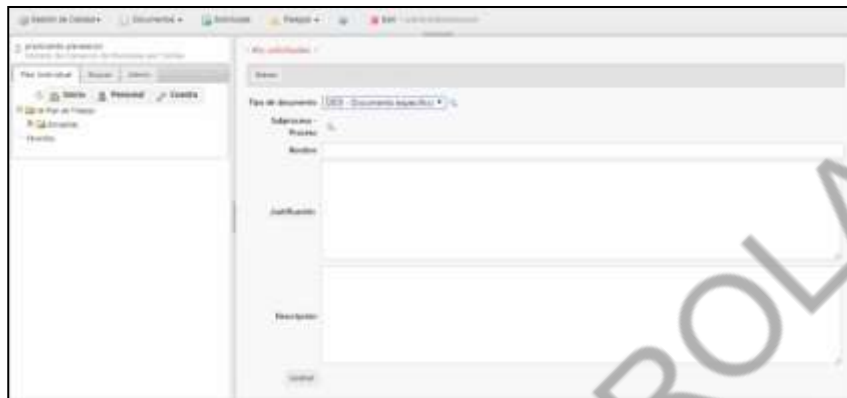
Gestión de Calidad ▾ Documentos ▾ Solicitudes Tareas ▾ Salir

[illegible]

Mis solicitudes

Nuevo

Inicio Personal Cuestra

Tipo de documento DES - Documento Específico ▾

Subproceso - Proceso

Nombre

Justificación

Descripción

Grabar

ROLA